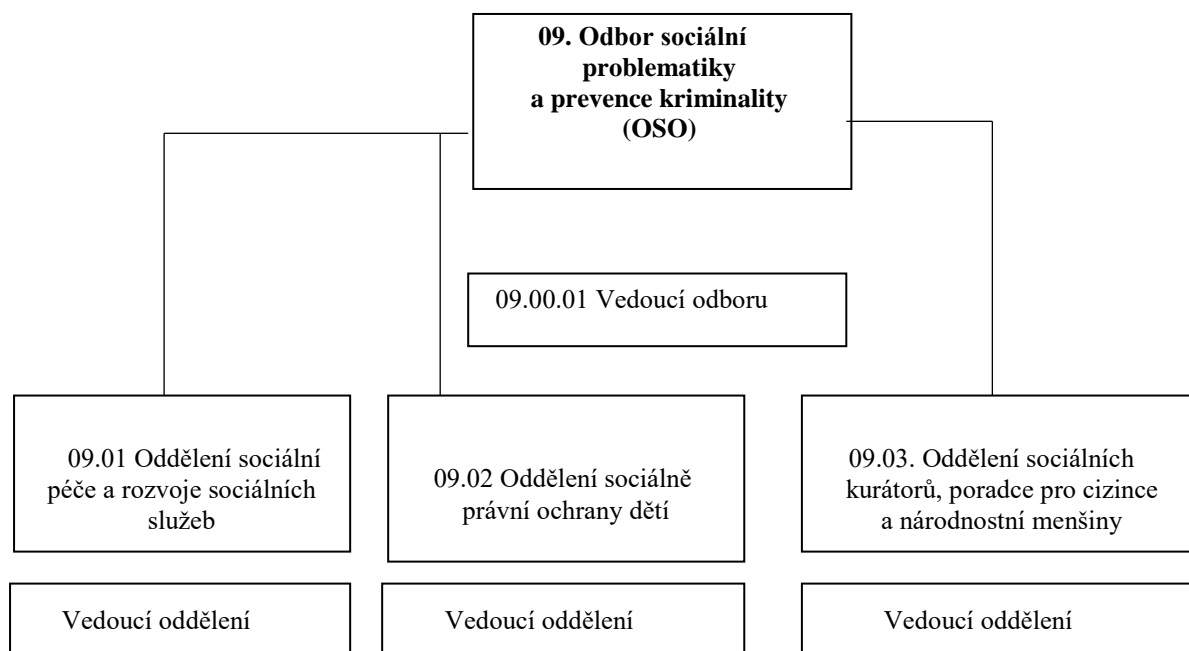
09. Odbor sociální problematiky a prevence kriminality (OSO)

09.00.01 Vedoucí odboru

09.01 Oddělení sociální péče a rozvoje sociálních služeb

09.02 Oddělení sociálně právní ochrany dětí

09.03. Oddělení sociálních kurátorů, poradce pro cizince a národnostní menšiny

Vedoucí oddělení

Vedoucí oddělení

Vedoucí oddělení